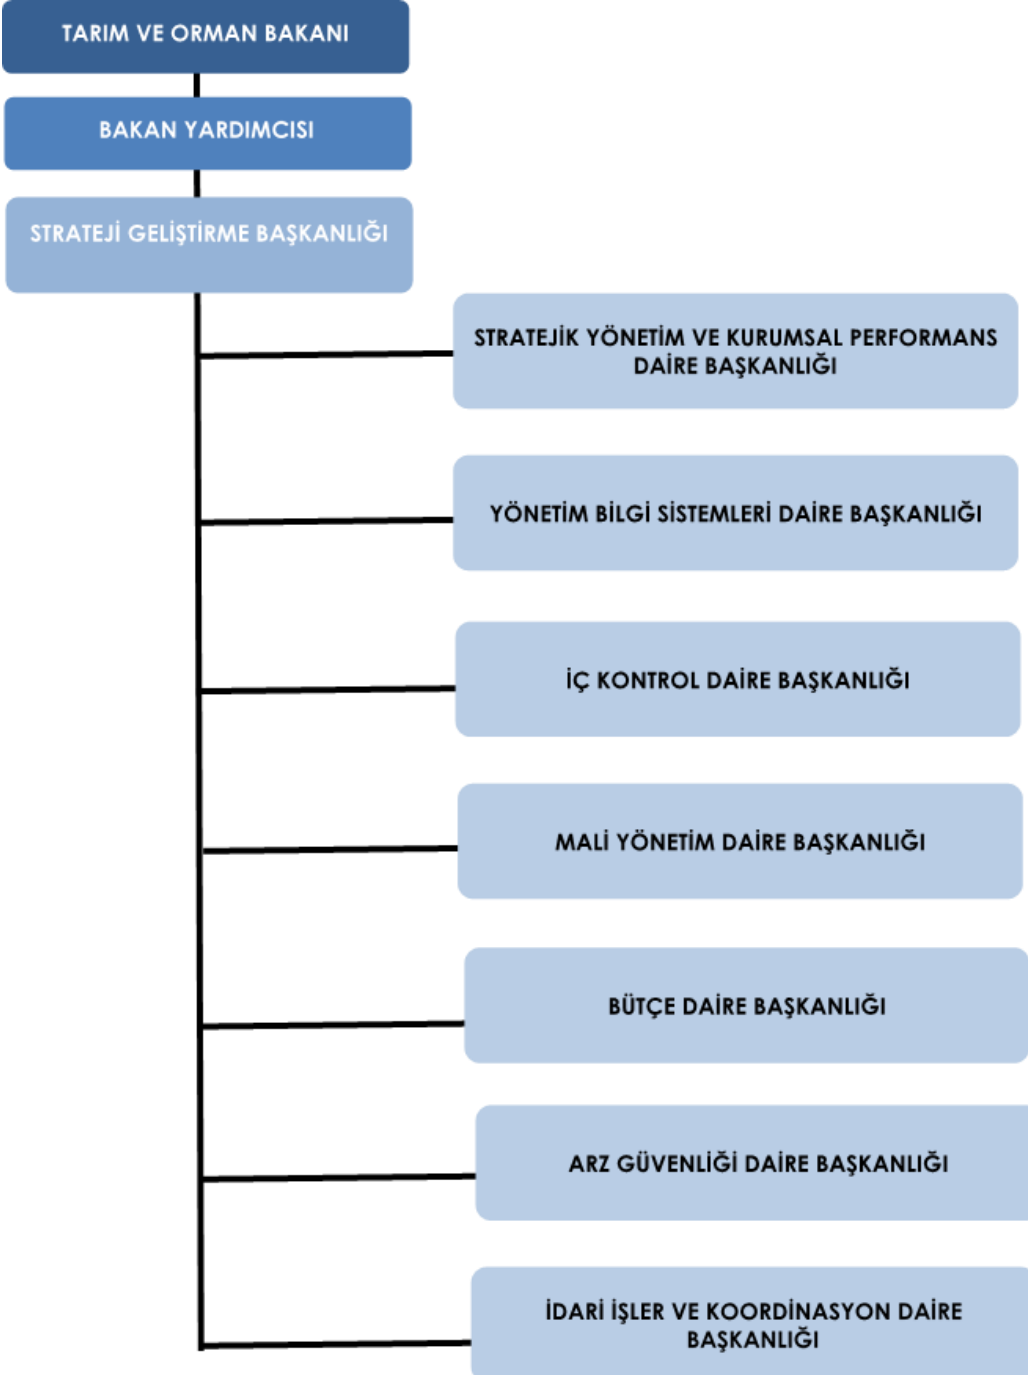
TARIM VE ORMAN BAKANI

BAKAN YARDIMCISI

STRATEJİ GELİŞTİRME BAŞKANLIĞI

STRATEJİK YÖNETİM VE KURUMSAL PERFORMANS DAİRE BAŞKANLIĞI

YÖNETİM BİLGİ SİSTEMLERİ DAİRE BAŞKANLIĞI

İÇ KONTROL DAİRE BAŞKANLIĞI

MALİ YÖNETİM DAİRE BAŞKANLIĞI

BÜTÇE DAİRE BAŞKANLIĞI

ARZ GÜVENLİĞİ DAİRE BAŞKANLIĞI

İDARİ İŞLER VE KOORDİNASYON DAİRE BAŞKANLIĞI